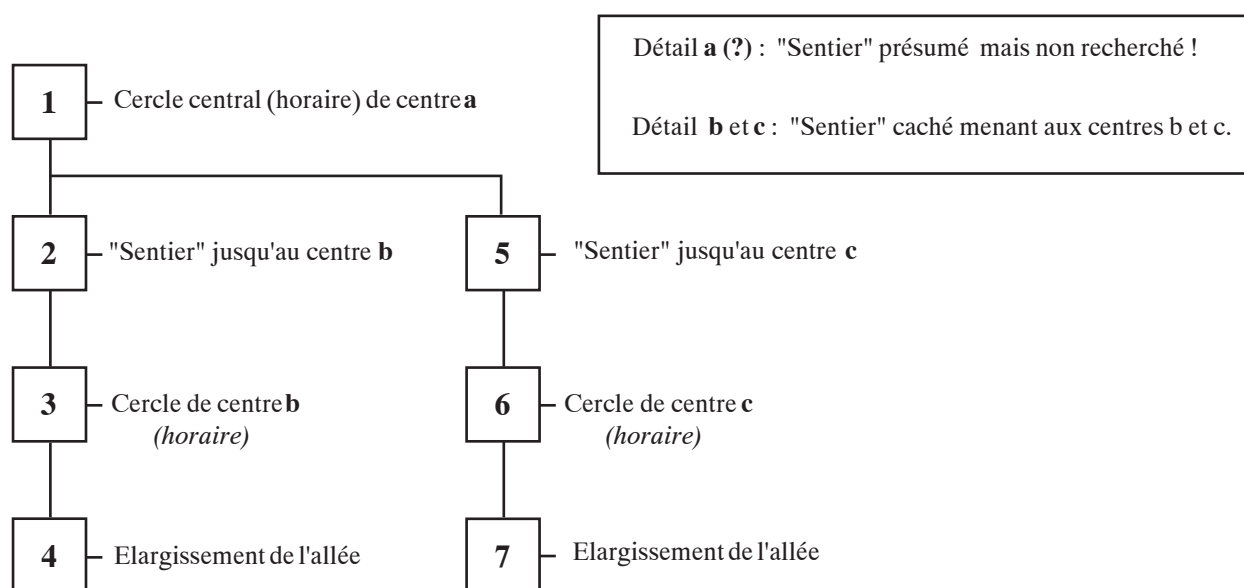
Détail **a (?)** : "Sentier" présumé mais non recherché !

Détail **b** et **c** : "Sentier" caché menant aux centres b et c.

**1** Cercle central (horaire) de centre **a**

**2** "Sentier" jusqu'au centre **b**

**5** "Sentier" jusqu'au centre **c**

**3** Cercle de centre **b** *(horaire)*

**6** Cercle de centre **c** *(horaire)*

**4** Elargissement de l'allée

**7** Elargissement de l'allée